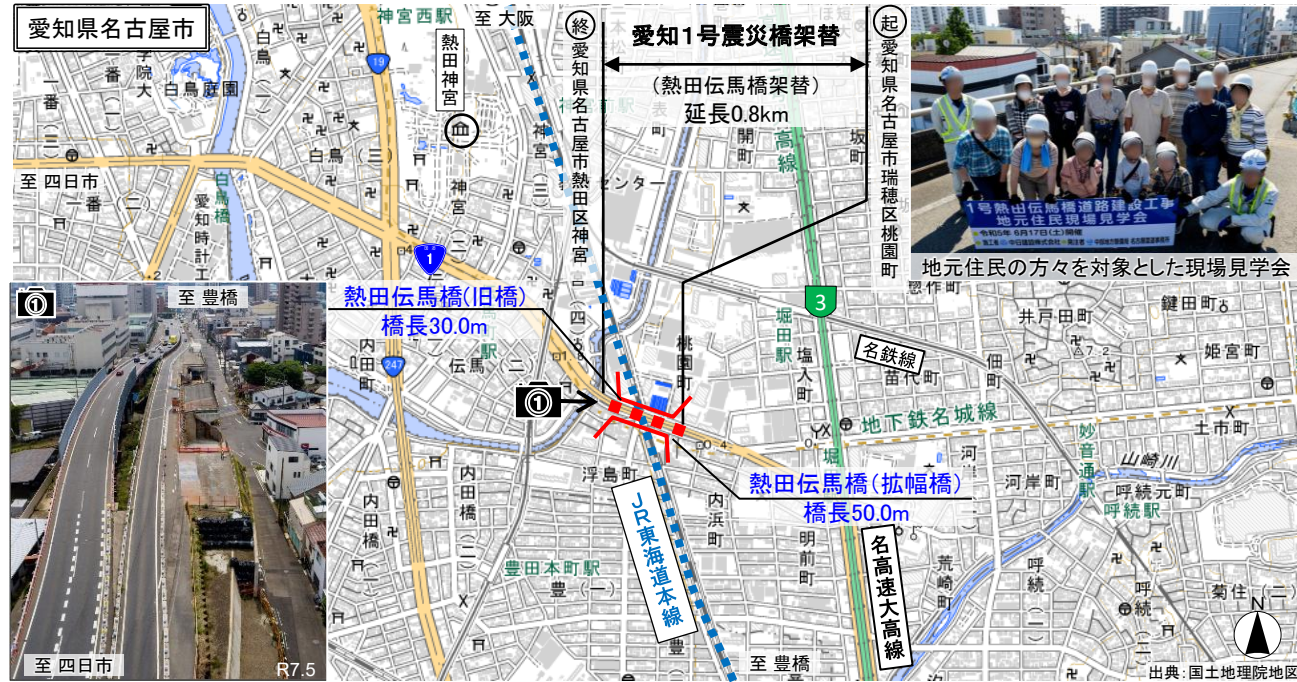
愛知県名古屋市

至 大阪

至 四日市

熱田神宮

終 愛知県名古屋市熱田区神宮四丁目

愛知1号震災橋架替

(熱田伝馬橋架替)
延長0.8km

起 愛知県名古屋市瑞穂区桃園町

1号熱田伝馬橋道路建設工事 地元住民現場見学会

地元住民の方々を対象とした現場見学会

①

至 豊橋

熱田伝馬橋(旧橋)
橋長30.0m

名鉄線

①

地下鉄名城線

熱田伝馬橋(拡幅橋)
橋長50.0m

JR東海道本線

名高速大高線

至 四日市

R7.5

至 豊橋

出典:国土地理院地図